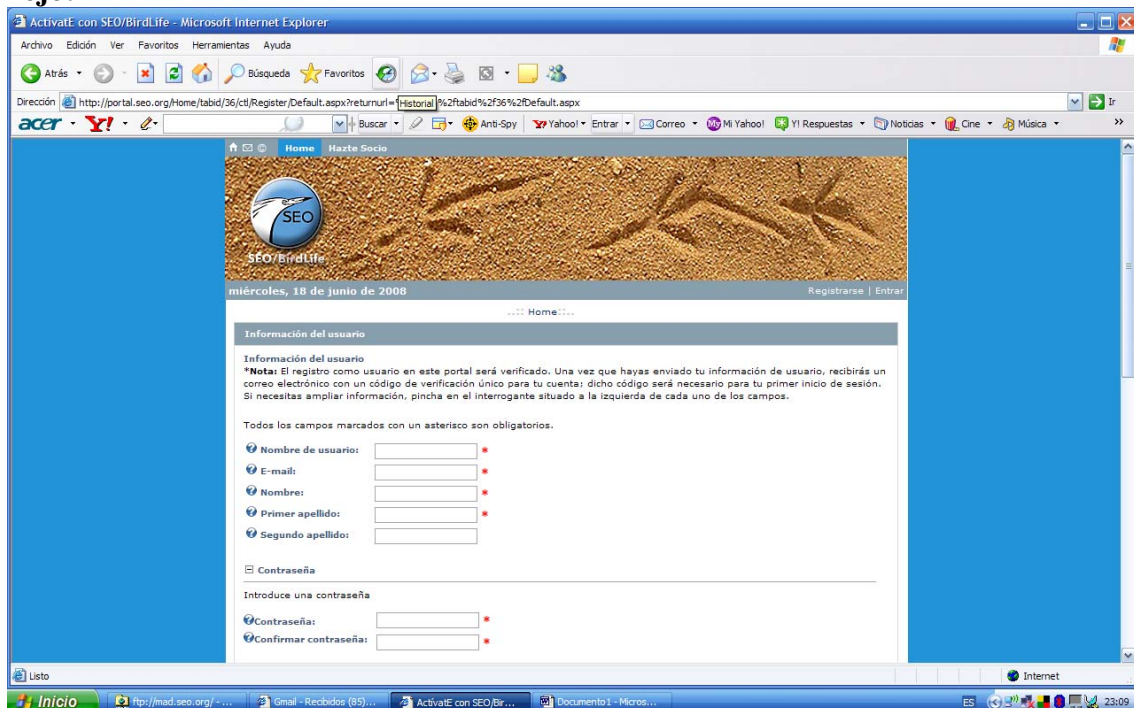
ActivatE con SEO/BirdLife - Microsoft Internet Explorer

Archivo Edición Ver Favoritos Herramientas Ayuda

Atrás Búsqueda Favoritos

Dirección http://portal.seo.org/Home/tabid/36/ctl/Register/Default.aspx?returnurl=%2ftabid%2f36%2fDefault.aspx Historial Ir

acer Y! Buscar Anti-Spy Yahoo! Entrar Correo Mi Yahoo! Y! Respuestas Noticias Cine Música

Home Hazte Socio

SEO

SEO/BirdLife

miércoles, 18 de junio de 2008

Registrarse | Entrar

..:: Home ::..

Información del usuario

Información del usuario
*Nota: El registro como usuario en este portal será verificado. Una vez que hayas enviado tu información de usuario, recibirás un correo electrónico con un código de verificación único para tu cuenta; dicho código será necesario para tu primer inicio de sesión. Si necesitas ampliar información, pincha en el interrogante situado a la izquierda de cada uno de los campos.

Todos los campos marcados con un asterisco son obligatorios.

Nombre de usuario: *
E-mail: *
Nombre: *
Primer apellido: *
Segundo apellido:

Contraseña

Introduce una contraseña

Contraseña: *
Confirmar contraseña: *

Listo

Internet

Inicio ftp://mad.seo.org/ - ... Gmail - Recibidos (85)... ActivatE con SEO/Bir... Documento1 - Micros...

ES 23:09